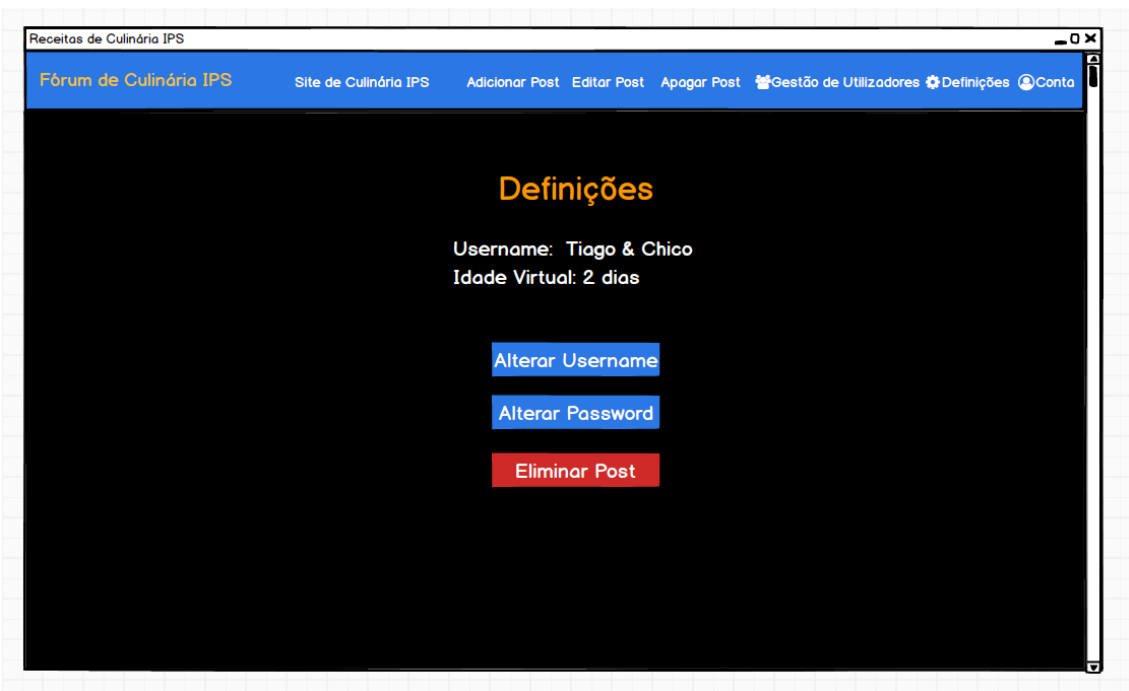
Receitas de Culinária IPS

Fórum de Culinária IPS

Site de Culinária IPS

Adicionar Post Editar Post Apagar Post Gestão de Utilizadores Definições Conta

Definições

Username: Tiago & Chico
Idade Virtual: 2 dias

Alterar Username

Alterar Password

Eliminar Post